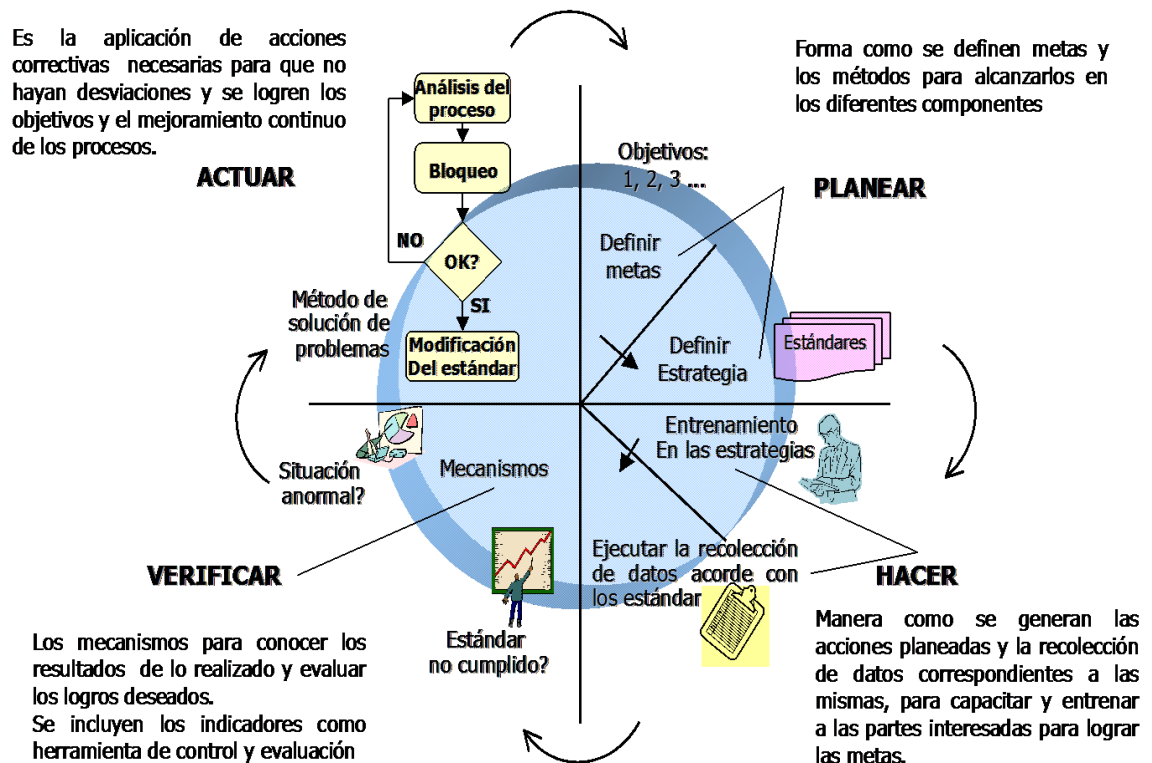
Es la aplicación de acciones correctivas necesarias para que no hayan desviaciones y se logren los objetivos y el mejoramiento continuo de los procesos.

ACTUAR

Análisis del proceso

Bloqueo

NO

OK?

SI

Modificación Del estándar

Método de solución de problemas

Situación anormal?

Mecanismos

VERIFICAR

Los mecanismos para conocer los resultados de lo realizado y evaluar los logros deseados.
Se incluyen los indicadores como herramienta de control y evaluación

Estándar no cumplido?

Forma como se definen metas y los métodos para alcanzarlos en los diferentes componentes

Objetivos: 1, 2, 3 ...

PLANEAR

Definir metas

Definir Estrategia

Estándares

Entrenamiento En las estrategias

Ejecutar la recolección de datos acorde con los estándar

HACER

Manera como se generan las acciones planeadas y la recolección de datos correspondientes a las mismas, para capacitar y entrenar a las partes interesadas para lograr las metas.